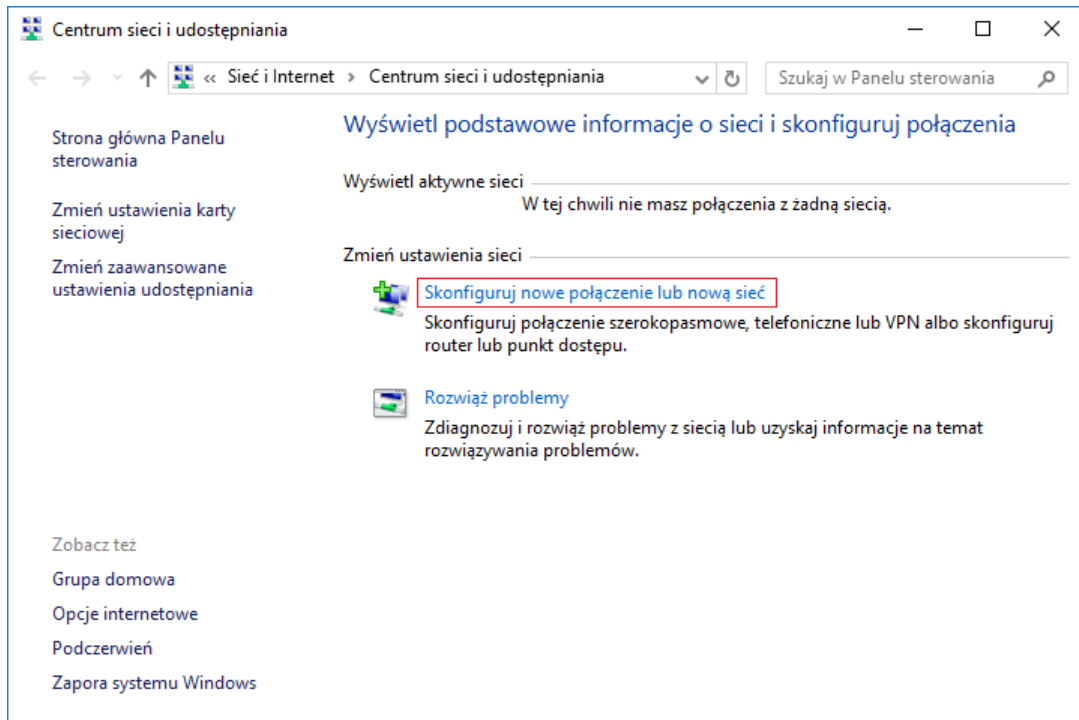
Centrum sieci i udostępniania

« Sieć i Internet › Centrum sieci i udostępniania

Szukaj w Panelu sterowania

Strona główna Panelu sterowania

Zmień ustawienia karty sieciowej

Zmień zaawansowane ustawienia udostępniania

Wyświetl podstawowe informacje o sieci i skonfiguruj połączenia

Wyświetl aktywne sieci

W tej chwili nie masz połączenia z żadną siecią.

Zmień ustawienia sieci

Skonfiguruj nowe połączenie lub nową sieć

Skonfiguruj połączenie szerokopasmowe, telefoniczne lub VPN albo skonfiguruj router lub punkt dostępu.

Rozwiąż problemy

Zdiagnozuj i rozwiąż problemy z siecią lub uzyskaj informacje na temat rozwiązywania problemów.

Zobacz też

Grupa domowa

Opcje internetowe

Podczerwień

Zapora systemu Windows